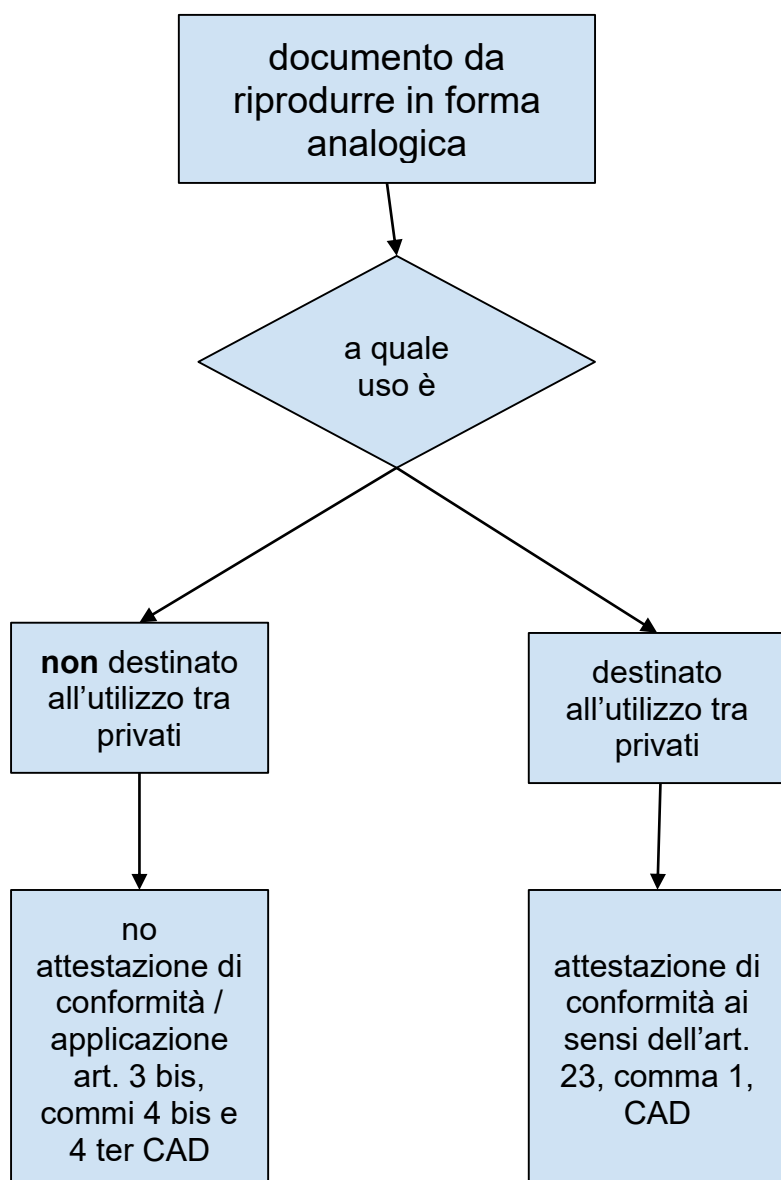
documento da riprodurre in forma analogica

a quale uso è

**non** destinato all’utilizzo tra privati

destinato all’utilizzo tra privati

no attestazione di conformità / applicazione art. 3 bis, commi 4 bis e 4 ter CAD

attestazione di conformità ai sensi dell’art. 23, comma 1, CAD